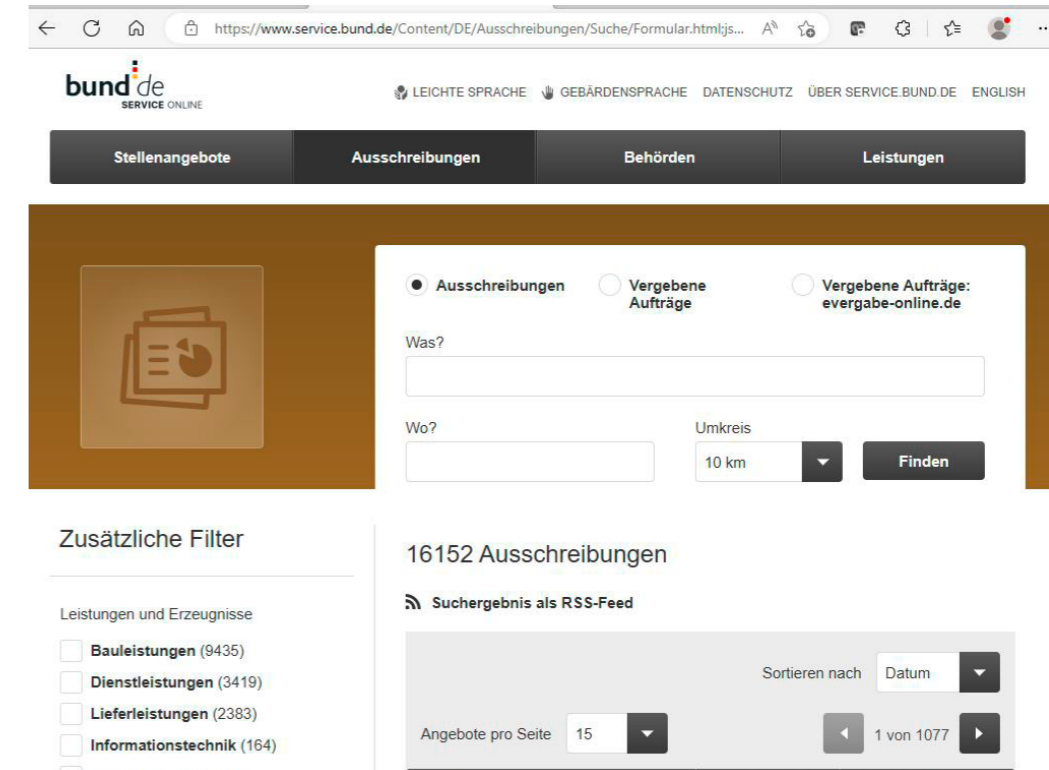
https://www.service.bund.de/Content/DE/Ausschreibungen/Suche/Formular.html;js...

bund.de SERVICE ONLINE

LEICHTE SPRACHE GEBÄRDENSPRACHE DATENSCHUTZ ÜBER SERVICE.BUND.DE ENGLISH

Stellenangebote Ausschreibungen Behörden Leistungen

Ausschreibungen Vergebene Aufträge Vergebene Aufträge: evergabe-online.de

Was?

Wo?

Umkreis

10 km

Finden

Zusätzliche Filter

Leistungen und Erzeugnisse

Bauleistungen (9435)

Dienstleistungen (3419)

Lieferleistungen (2383)

Informationstechnik (164)

16152 Ausschreibungen

Suchergebnis als RSS-Feed

Sortieren nach Datum

Angebote pro Seite 15

1 von 1077